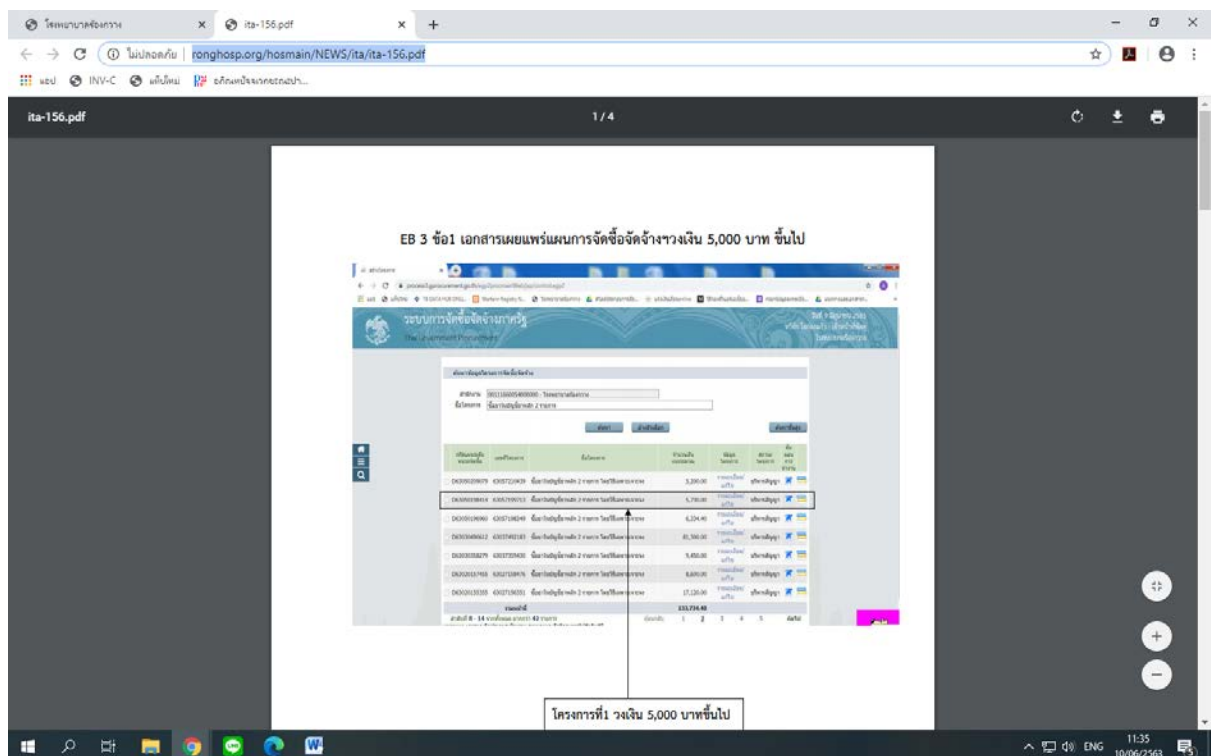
โรงพยาบาลร้องกวาง × ita-156.pdf × +

ไม่ปลอดภัย | ronghosp.org/hosmain/NEWS/ita/ita-156.pdf

แอป INV-C แท็บใหม่

ita-156.pdf 1 / 4

EB 3 ข้อ1 เอกสารเผยแพร่แผนการจัดซื้อจัดจ้างวงเงิน 5,000 บาท ขึ้นไป

ระบบการจัดซื้อจัดจ้างภาครัฐ
The Government Procurement

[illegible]

โครงการที่1 วงเงิน 5,000 บาทขึ้นไป

ENG 11:35 10/06/2563